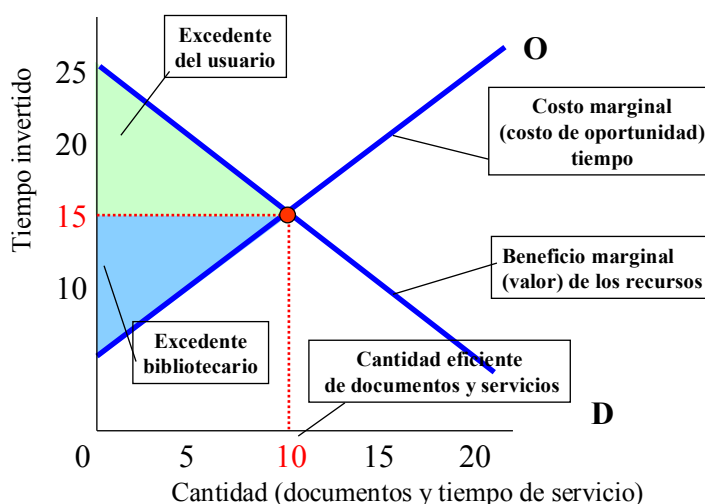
Excedente del usuario

O

25

20

15

10

Tiempo invertido

Costo marginal (costo de oportunidad) tiempo

Beneficio marginal (valor) de los recursos

Excedente bibliotecario

Cantidad eficiente de documentos y servicios

D

0 5 10 15 20

Cantidad (documentos y tiempo de servicio)